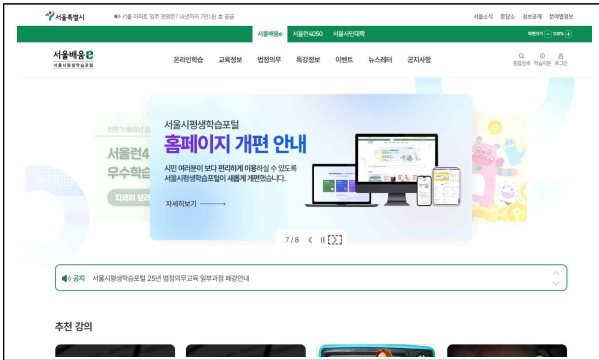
서울특별시 서울 아파트 일주 관람전? 내년까지 7빈1회 호 공급

서울소식 응답소 정보공개 분야별정보

서울배움e 서울런4050 서울시민대학

확대 100%

서울배움e 서울시평생학습포털

온라인학습 교육정보 법정의무 특강정보 이벤트 뉴스레터 공지사항

통합검색 학습지원 로그인

서울런4
우수학습
자세히 보

서울시평생학습포털
홈페이지 개편 안내
시민 여러분이 보다 편리하게 이용하실 수 있도록 서울시평생학습포털이 새롭게 개편되었습니다.

자세히보기

7 / 8

공지 서울시평생학습포털 25년 법정의무교육 일부과정 폐강안내

추천 강의